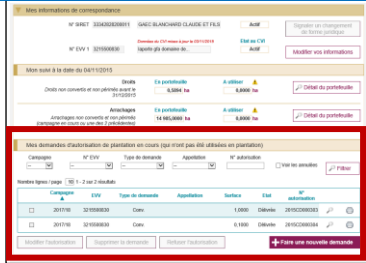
Mes informations de correspondance

N° SIRET 33343928200011 GAEC BLANCHARD CLAUDE ET FILS Actif

Signaler un changement de forme juridique

N° EVV 1 3215900830 lapoite de domaine de... Etat au CVI Actif

Modifier vos informations

Mon suivi à la date du 04/11/2015

Droits
Droits non convertis et non périmés avant le 31/12/2015
En portefeuille 0,0264 ha
A utiliser 0,0000 ha
Détail du portefeuille

Arrachages
Arrachages non convertis et non périmés (campagne en cours ou des 2 précédentes)
En portefeuille 14,985,0000 ha
A utiliser 0,0000 ha
Détail du portefeuille

Mes demandes d'autorisation de plantation en cours (qui n'ont pas été utilisées en plantation)

Campagnes | N° EVV | Type de demande | Appellation | N° autorisation
Voir les annulées
Filtrer

Nombre lignes / page 10 1 - 2 sur 2 résultats

| | Campagne | EVV | Type de demande | Appellation | Surface | Etat | N° autorisation | | |
|---|---|---|---|---|---|---|---|---|---|
| ☐ | 2017/18 | 3215900830 | Conv. | | 1,0000 | Délivrée | 2015C000383 | | |
| ☐ | 2017/18 | 3215900830 | Conv. | | 0,1800 | Délivrée | 2015C000384 | | |

Modifier l'autorisation | Supprimer la demande | Refuser l'autorisation | + Faire une nouvelle demande